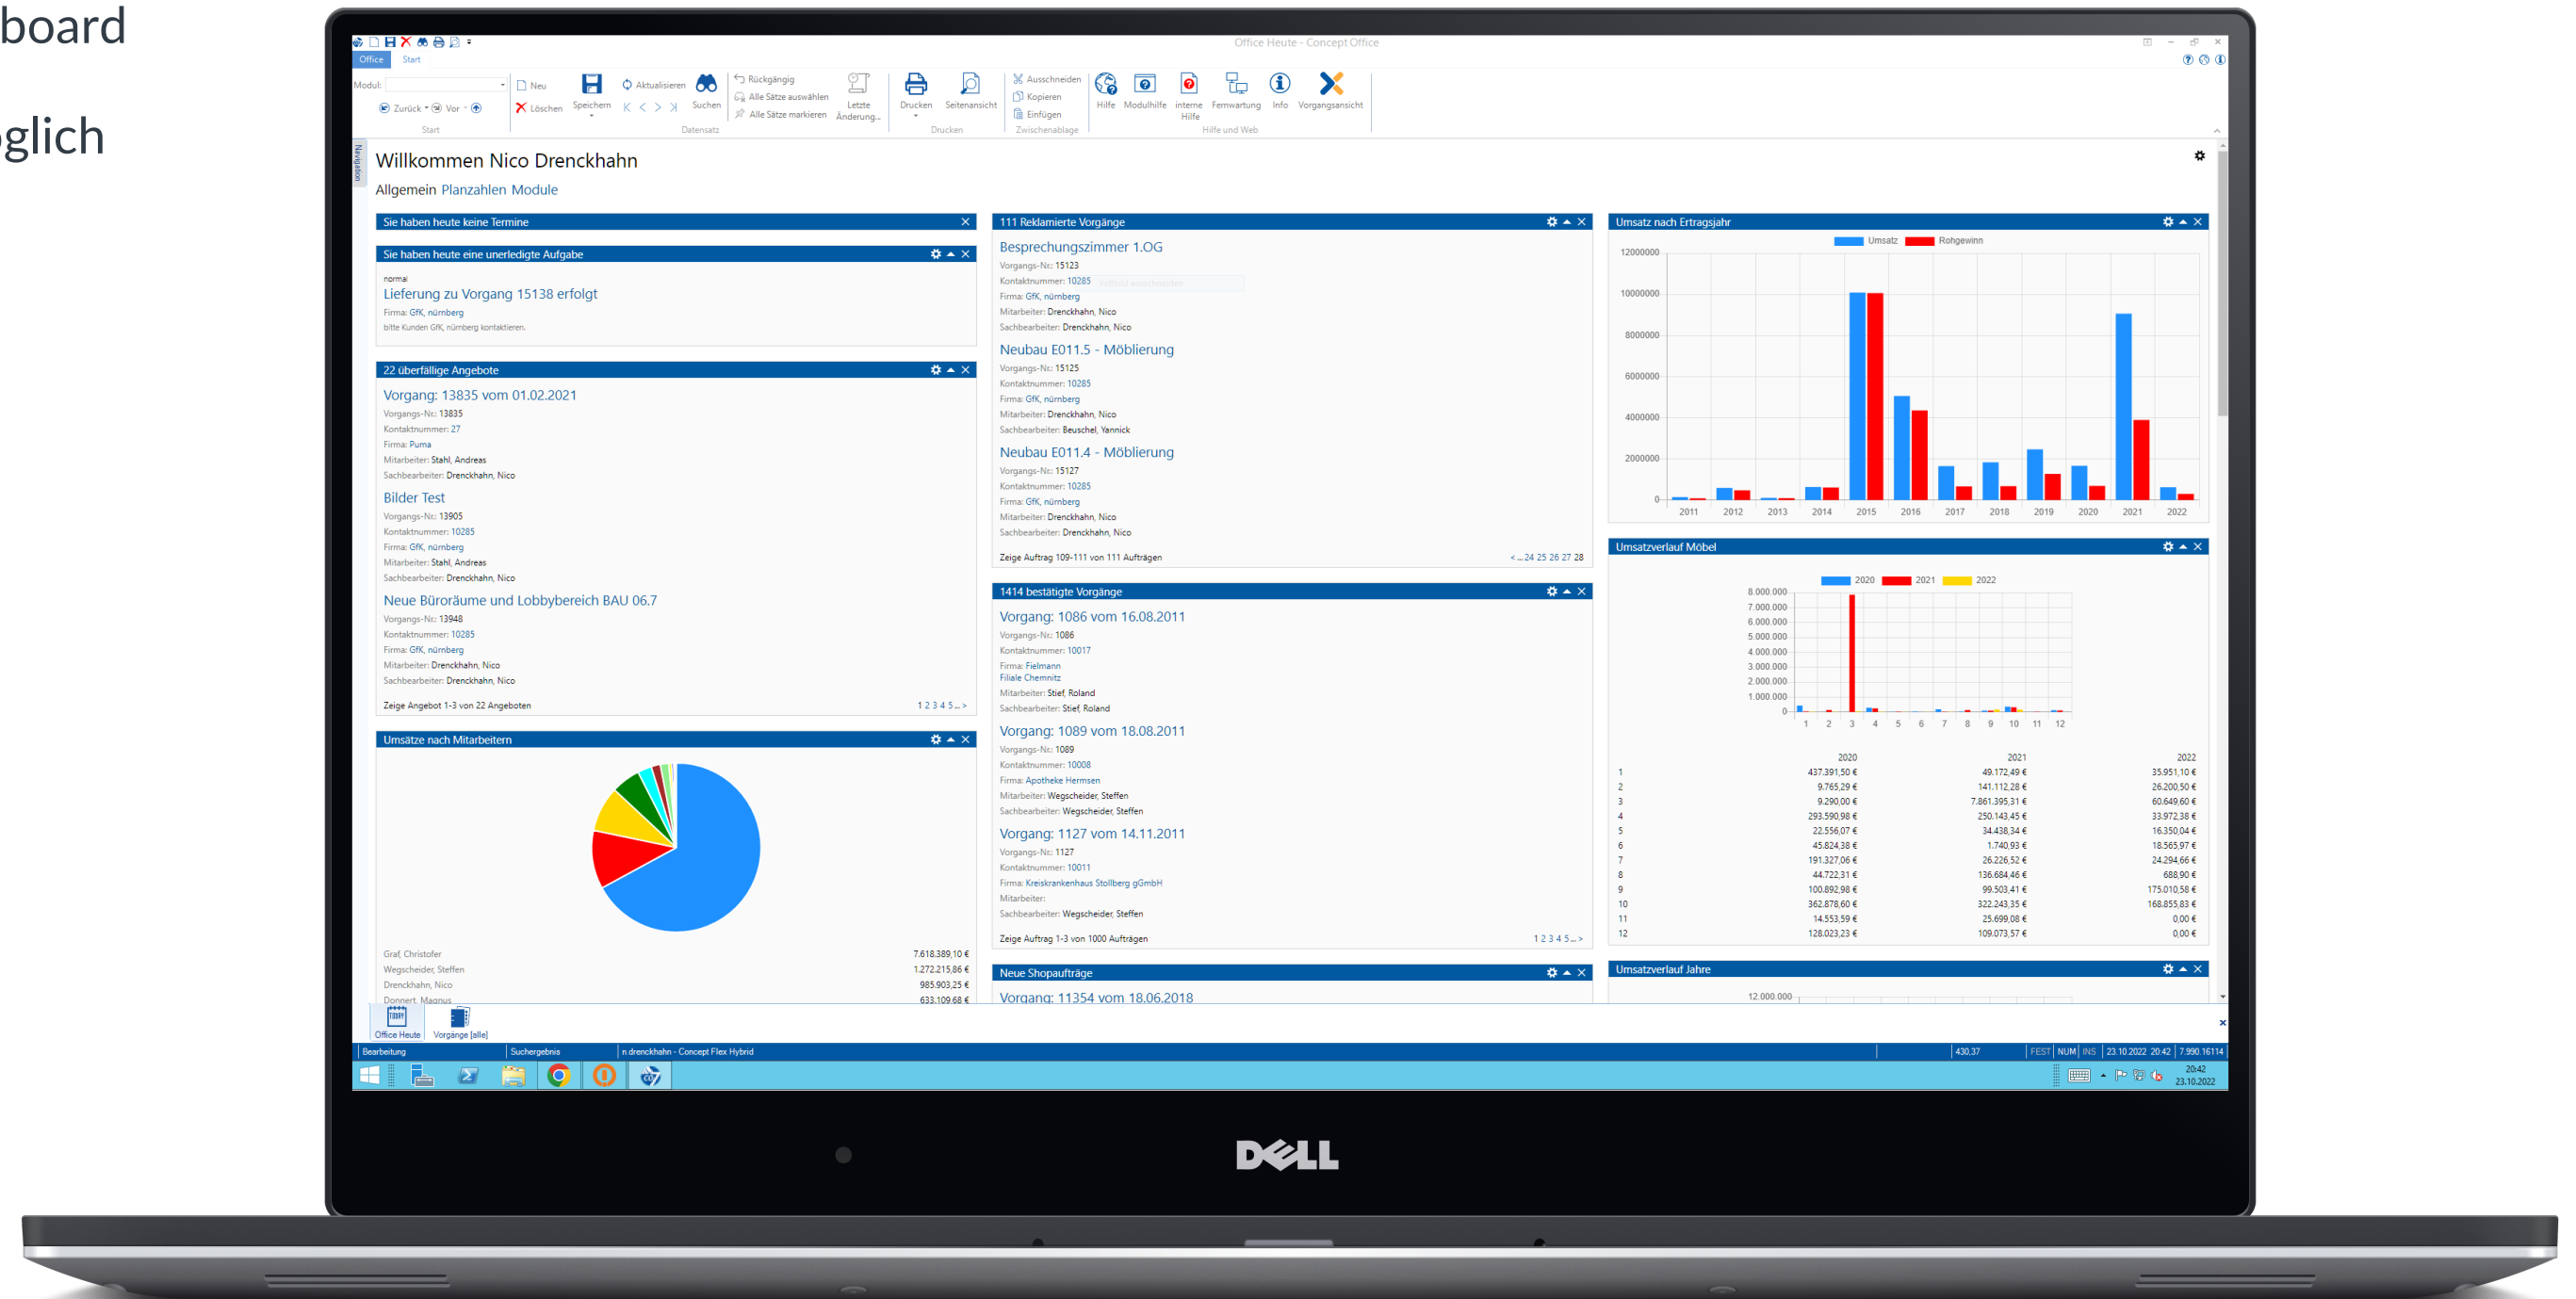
board

glich

Office Heute - Concept Office

Office Start

Modul:

Neu
Löschen
Speichern
Aktualisieren
Suchen
Rückgängig
Alle Sätze auswählen
Alle Sätze markieren
Letzte Änderung
Drucken
Seitenansicht
Ausschneiden
Kopieren
Einfügen
Hilfe
Modulhilfe
interne Hilfe
Fernwartung
Info
Vorgangsansicht

Zurück Vor

Start Datensatz Drucken Zwischenablage Hilfe und Web

Willkommen Nico Drenckhahn

Allgemein Planzahlen Module

Sie haben heute keine Termine

Sie haben heute eine unerledigte Aufgabe

normal
Lieferung zu Vorgang 15138 erfolgt
Firma: GfK, nürnberg
bitte Kunden GfK, nürnberg kontaktieren.

22 überfällige Angebote

Vorgang: 13835 vom 01.02.2021
Vorgangs-Nr.: 13835
Kontaktnummer: 27
Firma: Puma
Mitarbeiter: Stahl, Andreas
Sachbearbeiter: Drenckhahn, Nico

Bilder Test
Vorgangs-Nr.: 13905
Kontaktnummer: 10285
Firma: GfK, nürnberg
Mitarbeiter: Stahl, Andreas
Sachbearbeiter: Drenckhahn, Nico

Neue Büroräume und Lobbybereich BAU 06.7
Vorgangs-Nr.: 13948
Kontaktnummer: 10285
Firma: GfK, nürnberg
Mitarbeiter: Drenckhahn, Nico
Sachbearbeiter: Drenckhahn, Nico

Zeige Angebot 1-3 von 22 Angeboten 1 2 3 4 5 ... >

Umsätze nach Mitarbeitern

Graf, Christofer 7.618.389,10 €
Wegscheider, Steffen 1.272.215,86 €
Drenckhahn, Nico 985.903,25 €
Donnert, Magnus 633.109,68 €

111 Reklamierte Vorgänge

Besprechungszimmer 1.OG
Vorgangs-Nr.: 15123
Kontaktnummer: 10285
Firma: GfK, nürnberg
Mitarbeiter: Drenckhahn, Nico
Sachbearbeiter: Drenckhahn, Nico

Neubau E011.5 - Möblierung
Vorgangs-Nr.: 15125
Kontaktnummer: 10285
Firma: GfK, nürnberg
Mitarbeiter: Drenckhahn, Nico
Sachbearbeiter: Beuschel, Yannick

Neubau E011.4 - Möblierung
Vorgangs-Nr.: 15127
Kontaktnummer: 10285
Firma: GfK, nürnberg
Mitarbeiter: Drenckhahn, Nico
Sachbearbeiter: Drenckhahn, Nico

Zeige Auftrag 109-111 von 111 Aufträgen < ... 24 25 26 27 28

1414 bestätigte Vorgänge

Vorgang: 1086 vom 16.08.2011
Vorgangs-Nr.: 1086
Kontaktnummer: 10017
Firma: Fielmann
Filiale Chemnitz
Mitarbeiter: Stief, Roland
Sachbearbeiter: Stief, Roland

Vorgang: 1089 vom 18.08.2011
Vorgangs-Nr.: 1089
Kontaktnummer: 10008
Firma: Apotheke Hermsen
Mitarbeiter: Wegscheider, Steffen
Sachbearbeiter: Wegscheider, Steffen

Vorgang: 1127 vom 14.11.2011
Vorgangs-Nr.: 1127
Kontaktnummer: 10011
Firma: Kreiskrankenhaus Stollberg gGmbH
Mitarbeiter:
Sachbearbeiter: Wegscheider, Steffen

Zeige Auftrag 1-3 von 1000 Aufträgen 1 2 3 4 5 ... >

Neue Shopaufträge

Vorgang: 11354 vom 18.06.2018

Umsatz nach Ertragsjahr

Umsatz Rohgewinn

12000000
10000000
8000000
6000000
4000000
2000000
0

2011 2012 2013 2014 2015 2016 2017 2018 2019 2020 2021 2022

Umsatzverlauf Möbel

2020 2021 2022

8.000.000
7.000.000
6.000.000
5.000.000
4.000.000
3.000.000
2.000.000
1.000.000
0

1 2 3 4 5 6 7 8 9 10 11 12

| | 2020 | 2021 | 2022 |
|---|---|---|---|
| 1 | 437.391,50 € | 49.172,49 € | 35.951,10 € |
| 2 | 9.765,29 € | 141.112,28 € | 26.200,50 € |
| 3 | 9.290,00 € | 7.861.395,31 € | 60.649,60 € |
| 4 | 293.590,98 € | 250.143,45 € | 33.972,38 € |
| 5 | 22.556,07 € | 34.438,34 € | 16.350,04 € |
| 6 | 45.824,38 € | 1.740,93 € | 18.565,97 € |
| 7 | 191.327,06 € | 26.226,52 € | 24.294,66 € |
| 8 | 44.722,31 € | 136.684,46 € | 688,90 € |
| 9 | 100.892,98 € | 99.503,41 € | 175.010,58 € |
| 10 | 362.878,60 € | 322.243,35 € | 168.855,83 € |
| 11 | 14.553,59 € | 25.699,08 € | 0,00 € |
| 12 | 128.023,23 € | 109.073,57 € | 0,00 € |

Umsatzverlauf Jahre

12.000.000

Office Heute Vorgänge [alle]

Bearbeitung Suchergebnis n.drenckhahn - Concept Flex Hybrid 430,37 FEST NUM INS 23.10.2022 20:42 7.990.16114

20:42 23.10.2022

DELL